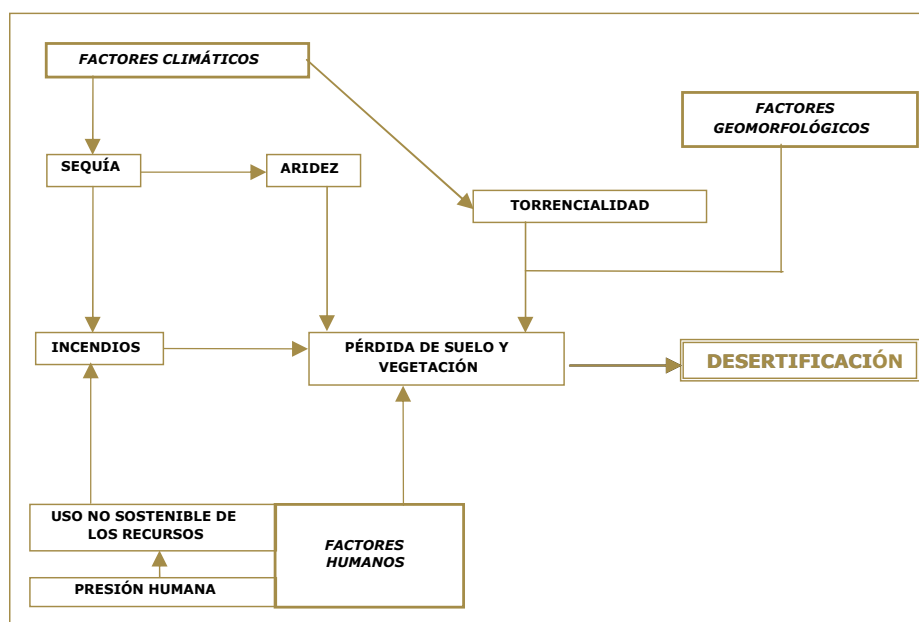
FACTORES CLIMÁTICOS

FACTORES GEOMORFOLÓGICOS

SEQUÍA

ARIDEZ

TORRENCIALIDAD

INCENDIOS

PÉRDIDA DE SUELO Y VEGETACIÓN

DESERTIFICACIÓN

USO NO SOSTENIBLE DE LOS RECURSOS

FACTORES HUMANOS

PRESIÓN HUMANA